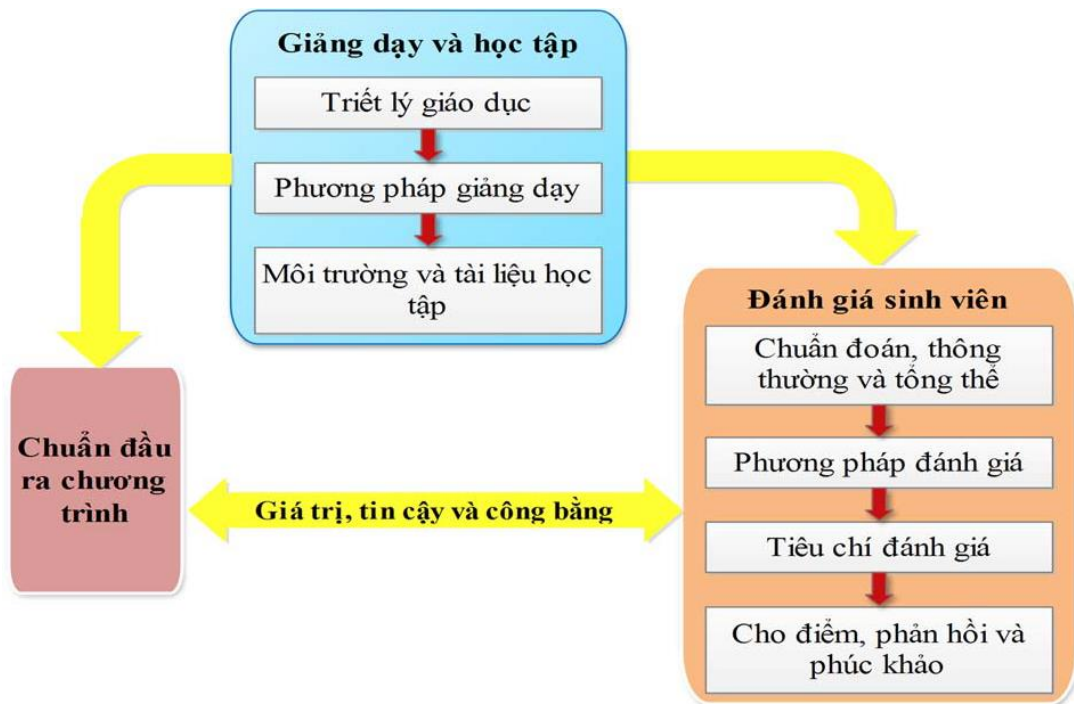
Giảng dạy và học tập

Triết lý giáo dục

Phương pháp giảng dạy

Môi trường và tài liệu học tập

Đánh giá sinh viên

Chuẩn đoán, thông thường và tổng thể

Phương pháp đánh giá

Tiêu chí đánh giá

Cho điểm, phản hồi và phúc khảo

Chuẩn đầu ra chương trình

Giá trị, tin cậy và công bằng